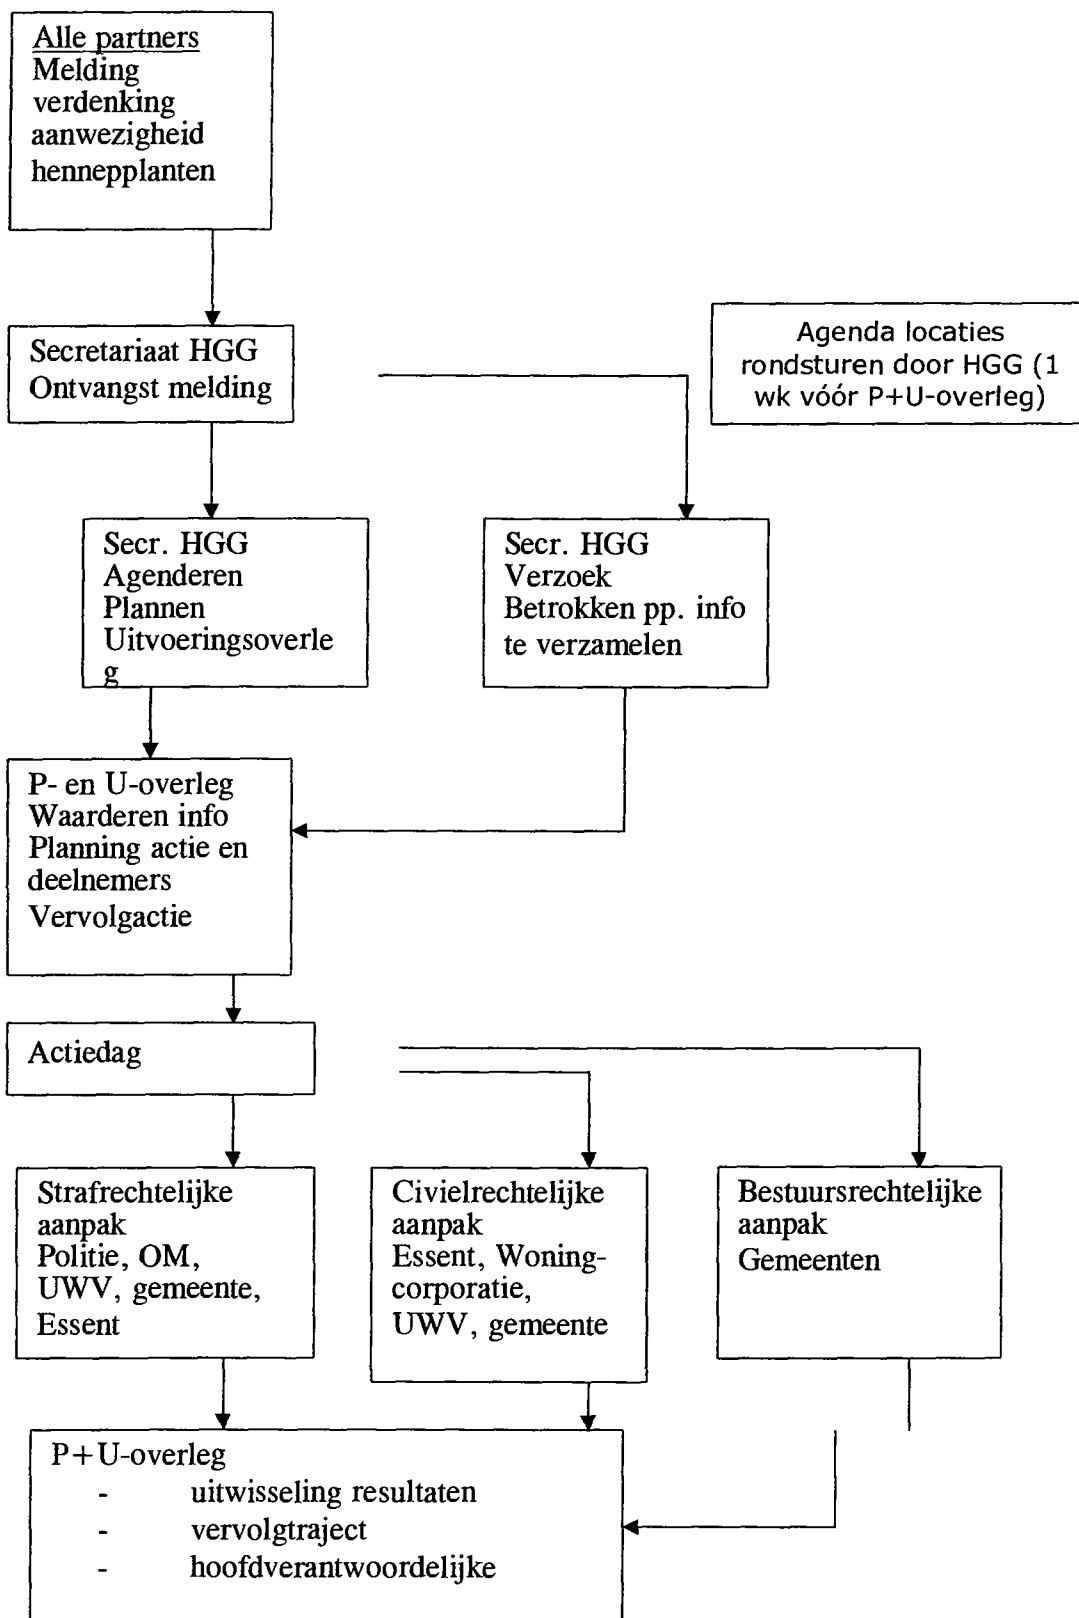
Alle partners
Melding verdenking aanwezigheid hennepplanten

Secretariaat HGG
Ontvangst melding

Agenda locaties rondsturen door HGG (1 wk vóór P+U-overleg)

Secr. HGG
Agenderen
Plannen
Uitvoeringsoverle
g

Secr. HGG
Verzoek
Betrokken pp. info te verzamelen

P- en U-overleg
Waarderen info
Planning actie en deelnemers
Vervolgactie

Actiedag

Strafrechtelijke aanpak
Politie, OM, UWV, gemeente, Essent

Civielrechtelijke aanpak
Essent, Woningcorporatie, UWV, gemeente

Bestuursrechtelijke aanpak
Gemeenten

P+U-overleg
- uitwisseling resultaten
- vervolgtraject
- hoofdverantwoordelijke